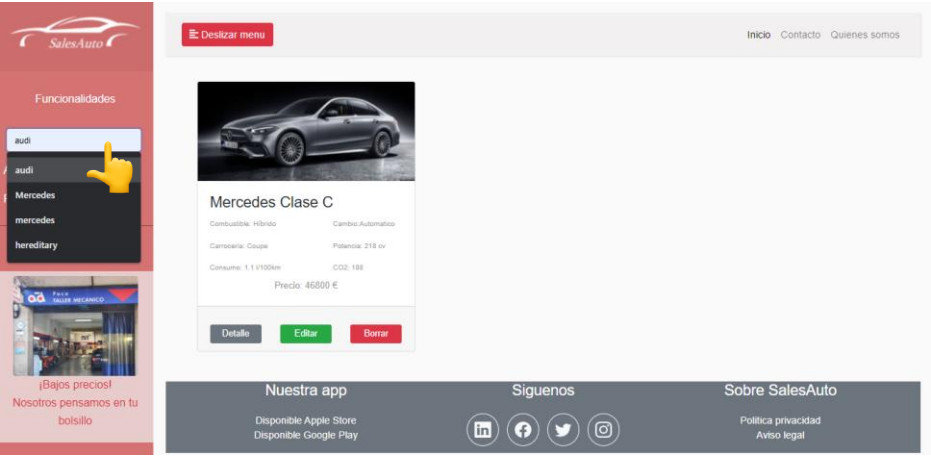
SalesAuto

Funcionalidades

audi

audi
Mercedes
mercedes
hereditary

Paco TALLER MECANICO

¡Bajos precios!
Nosotros pensamos en tu bolsillo

Deslizar menu

Inicio Contacto Quienes somos

Mercedes Clase C

Combustible: Híbrido
Cambio:Automatico
Carroceria: Coupe
Potencia: 218 cv
Consumo: 1.1 l/100km
CO2: 188

Precio: 46800 €

Detalle Editar Borrar

Nuestra app
Disponible Apple Store
Disponible Google Play

Siguenos

Sobre SalesAuto
Politica privacidad
Aviso legal